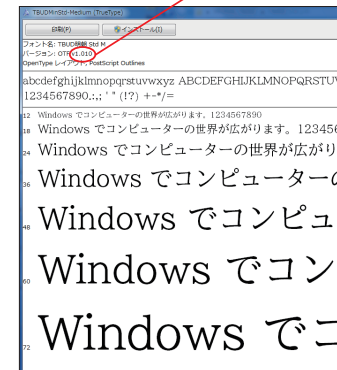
TBUDMinStd-Medium (TrueType)

印刷(P)　インストール(I)

フォント名: TBUD明朝 Std M
バージョン: OTF v1.010
OpenType レイアウト, PostScript Outlines

abcdefghijklmnopqrstuvwxyz ABCDEFGHIJKLMNOPQRSTUV
1234567890.:,; ' " (!?) +-*/=

12 Windows でコンピューターの世界が広がります。1234567890
18 Windows でコンピューターの世界が広がります。123456
24 Windows でコンピューターの世界が広がり
36 Windows でコンピューターの
48 Windows でコンピュ
60 Windows でコン
72 Windows でコ